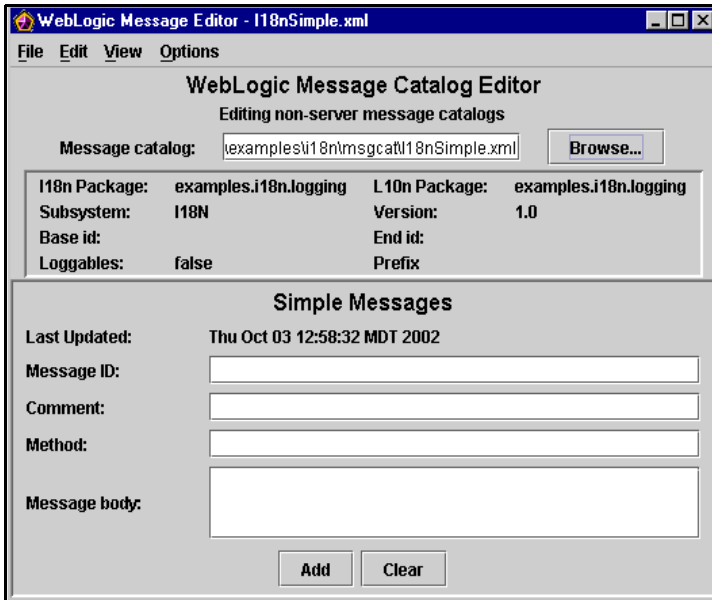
WebLogic Message Editor - I18nSimple.xml

File Edit View Options

WebLogic Message Catalog Editor

Editing non-server message catalogs

Message catalog: \examples\i18n\msgcat\I18nSimple.xml Browse...

| | | | |
|---|---|---|---|
| I18n Package: | examples.i18n.logging | L10n Package: | examples.i18n.logging |
| Subsystem: | I18N | Version: | 1.0 |
| Base id: | | End id: | |
| Loggables: | false | Prefix | |

Simple Messages

Last Updated: Thu Oct 03 12:58:32 MDT 2002

Message ID:

Comment:

Method:

Message body:

Add Clear